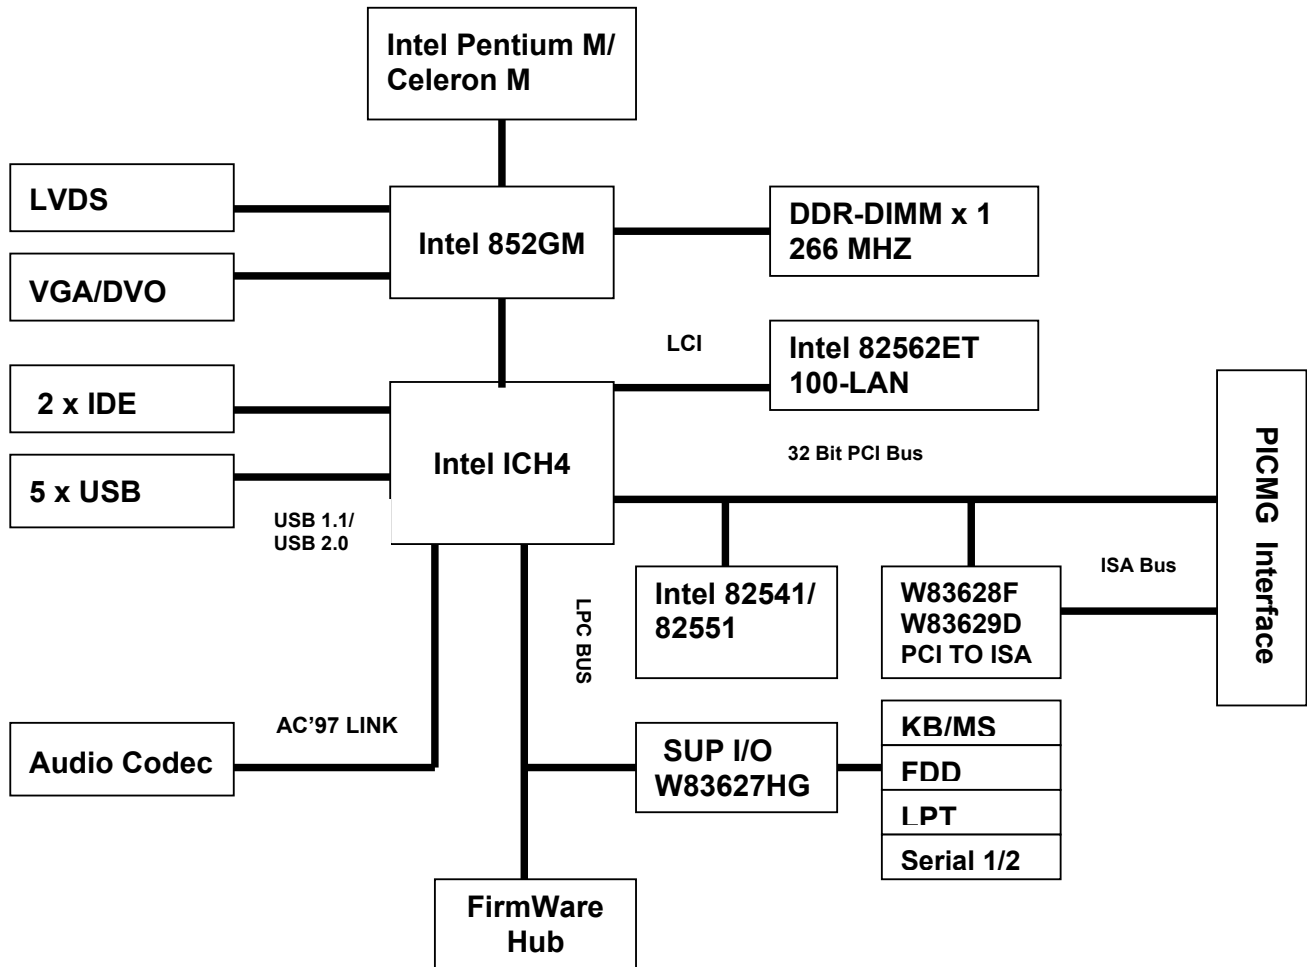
Intel Pentium M/
Celeron M

LVDS

Intel 852GM

DDR-DIMM x 1
266 MHZ

VGA/DVO

LCI

Intel 82562ET
100-LAN

2 x IDE

Intel ICH4

32 Bit PCI Bus

PICMG Interface

5 x USB

USB 1.1/
USB 2.0

LPC BUS

Intel 82541/
82551

W83628F
W83629D
PCI TO ISA

ISA Bus

AC'97 LINK

Audio Codec

SUP I/O
W83627HG

KB/MS

FDD

LPT

Serial 1/2

FirmWare
Hub